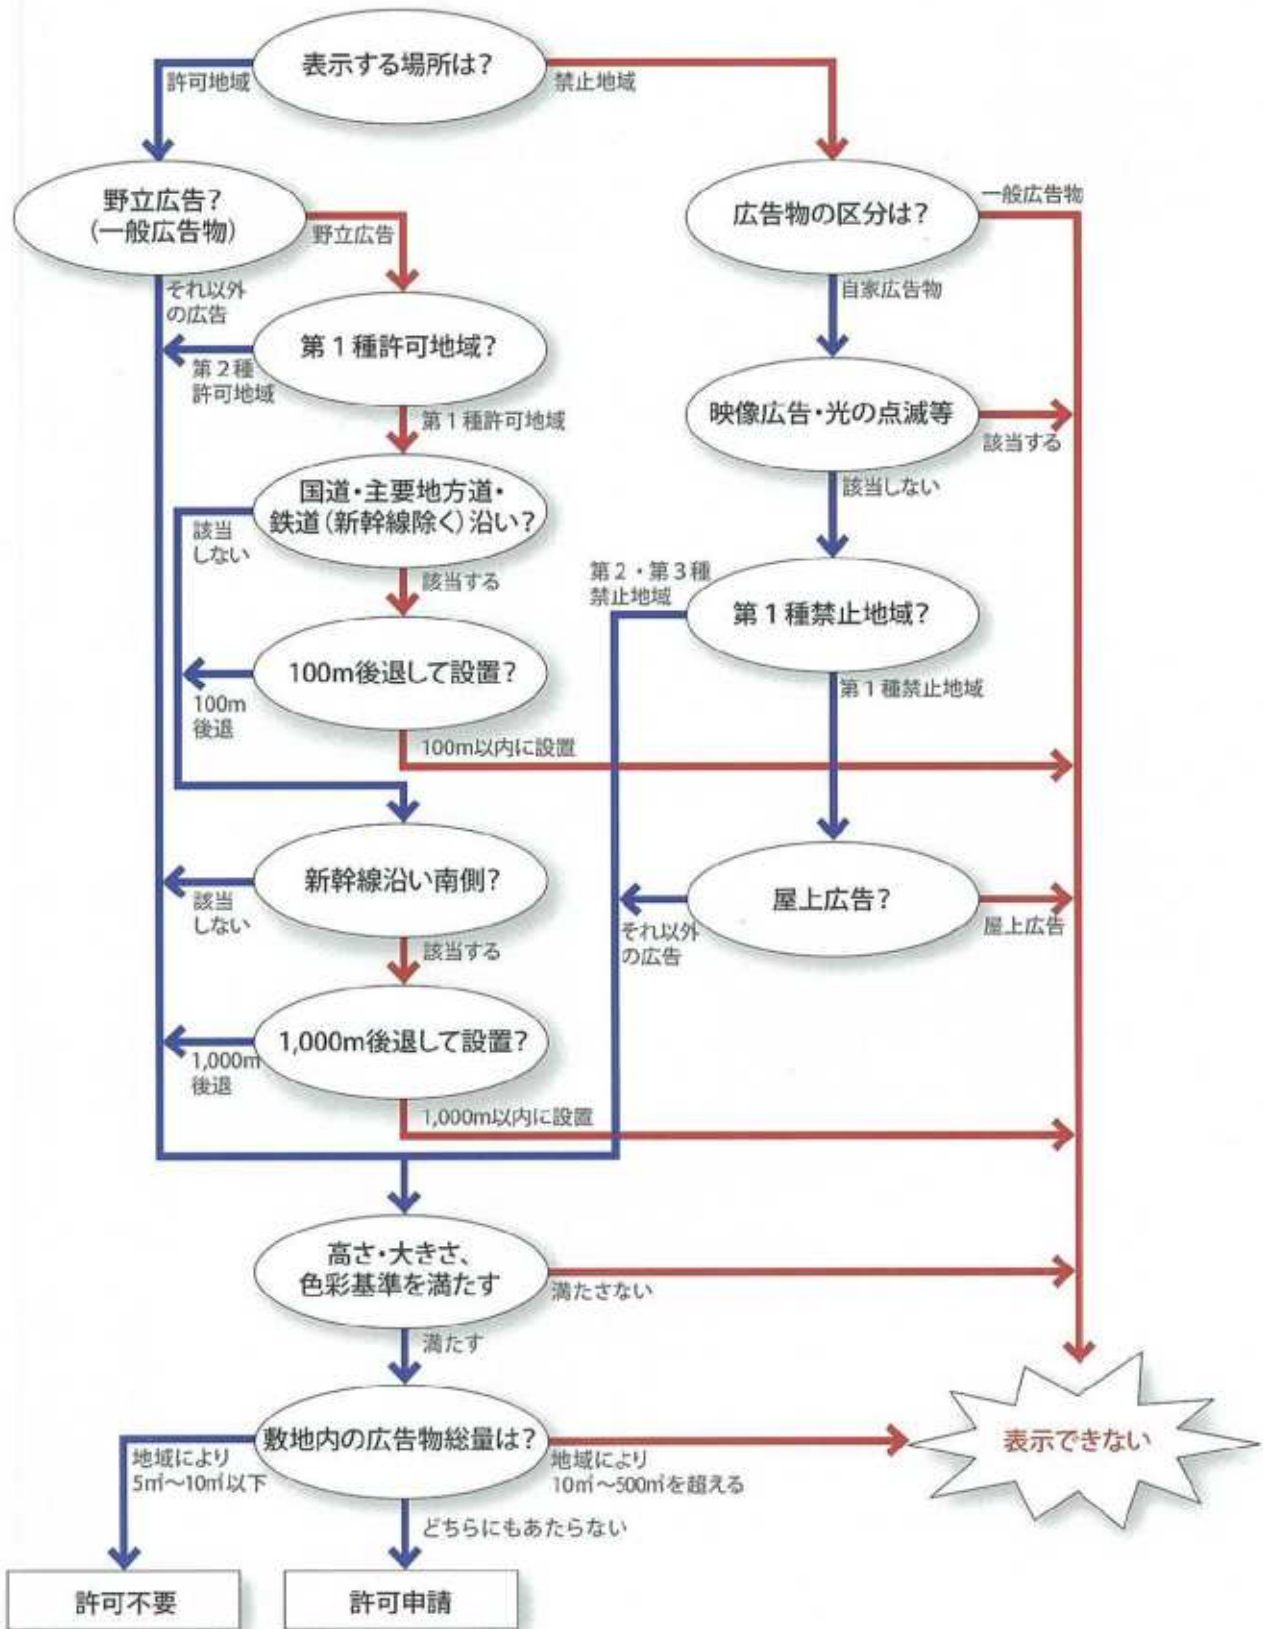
表示する場所は?

許可地域

禁止地域

野立広告?
(一般広告物)

野立広告

それ以外の広告

広告物の区分は?

一般広告物

自家広告物

第1種許可地域?

第2種許可地域

第1種許可地域

映像広告・光の点滅等

該当する

該当しない

国道・主要地方道・鉄道(新幹線除く)沿い?

該当しない

該当する

第2・第3種禁止地域

第1種禁止地域?

100m後退して設置?

100m後退

第1種禁止地域

100m以内に設置

新幹線沿い南側?

該当しない

該当する

屋上広告?

それ以外の広告

屋上広告

1,000m後退して設置?

1,000m後退

1,000m以内に設置

高さ・大きさ、色彩基準を満たす

満たさない

満たす

敷地内の広告物総量は?

地域により5㎡〜10㎡以下

地域により10㎡〜500㎡を超える

表示できない

どちらにもあたらない

許可不要

許可申請